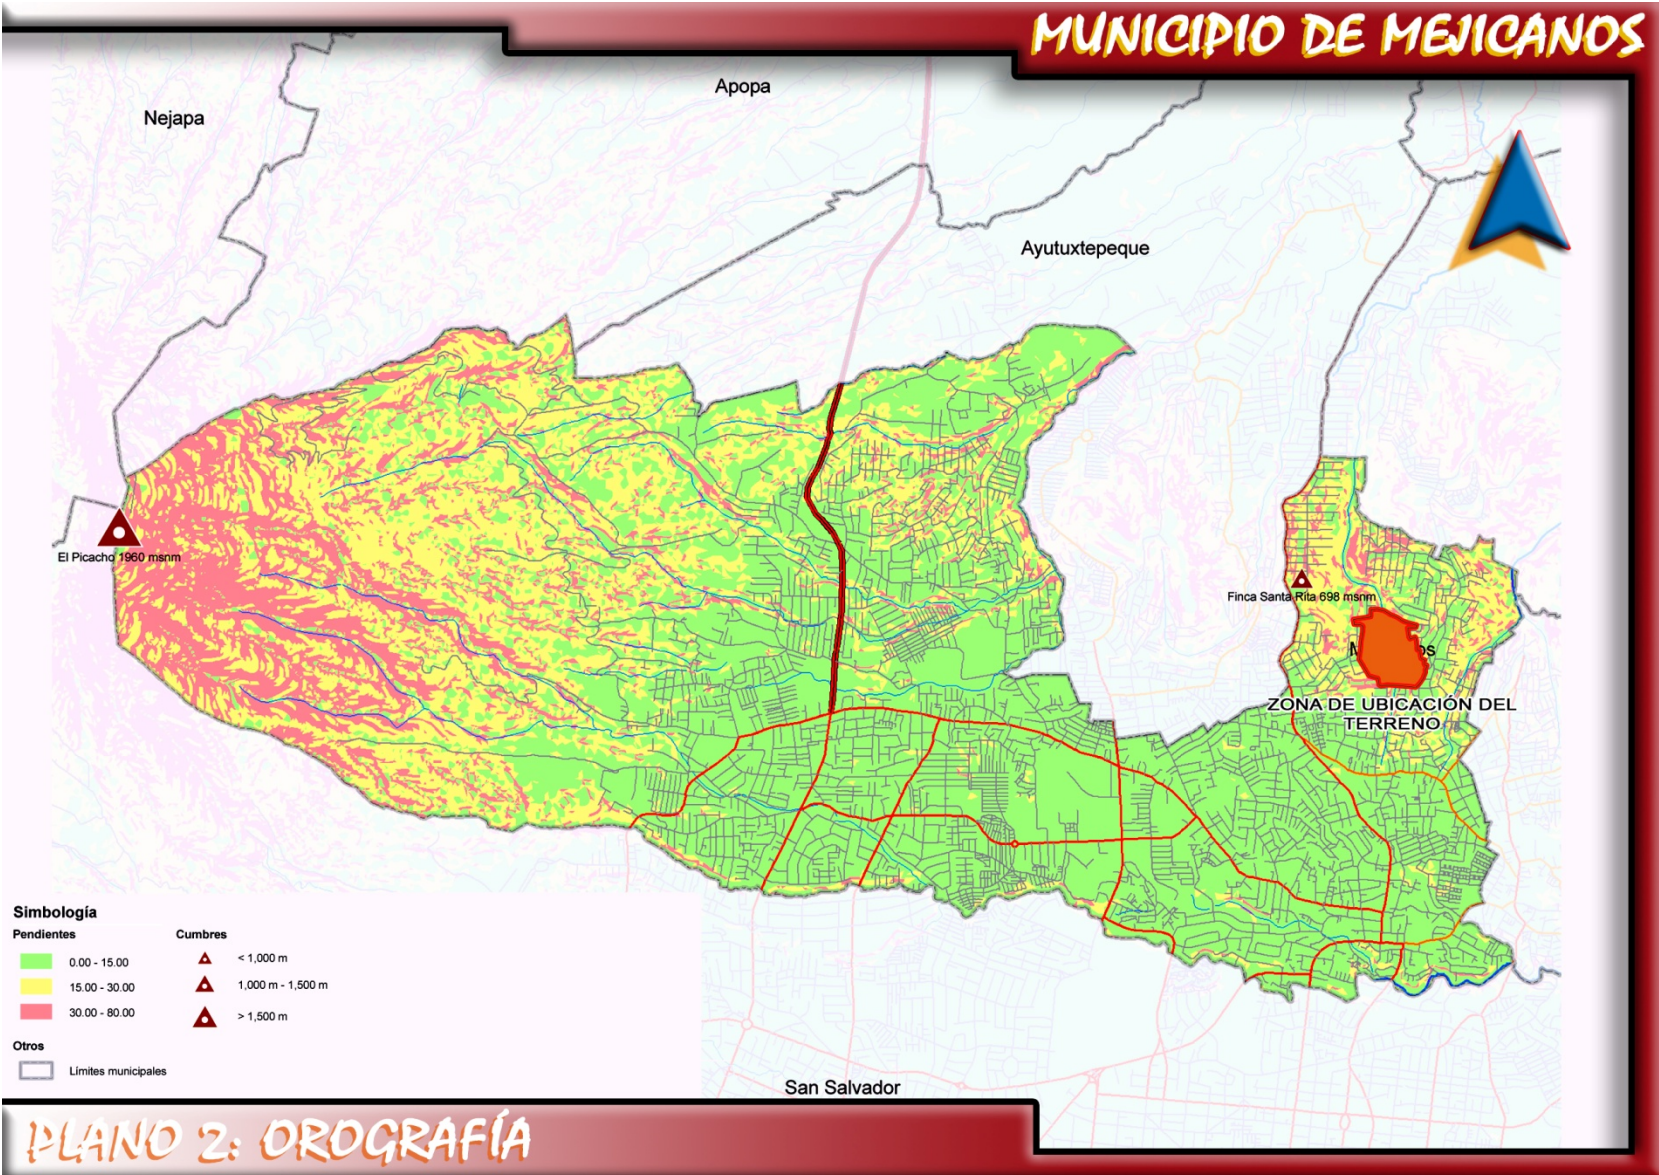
MUNICIPIO DE MEJICANOS

Nejapa

Apopa

Ayutuxtepeque

El Picacho 1960 msnm

Finca Santa Rita 698 msnm

M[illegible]os

ZONA DE UBICACIÓN DEL TERRENO

San Salvador

Simbología

Pendientes

0.00 - 15.00

15.00 - 30.00

30.00 - 80.00

Cumbres

< 1,000 m

1,000 m - 1,500 m

> 1,500 m

Otros

Límites municipales

PLANO 2: OROGRAFÍA